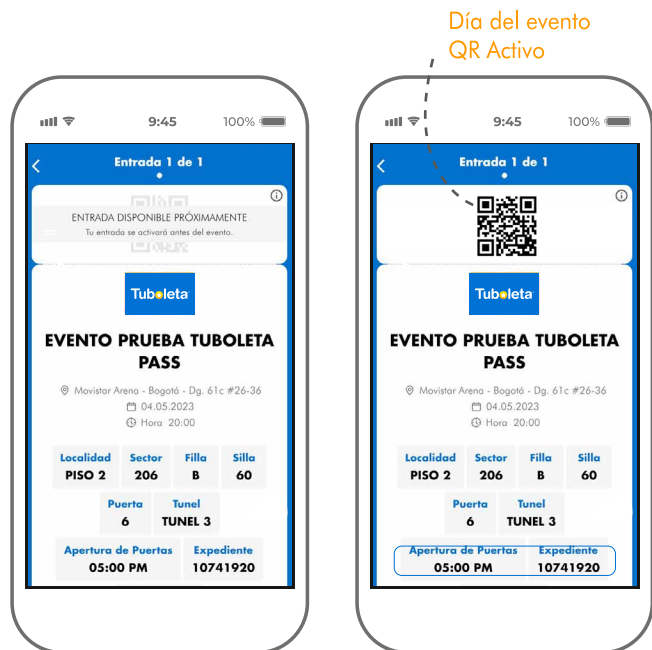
Día del evento
QR Activo

9:45 100%

Entrada 1 de 1

ENTRADA DISPONIBLE PRÓXIMAMENTE
Tu entrada se activará antes del evento.

Tuboleta

EVENTO PRUEBA TUBOLETA PASS

Movistar Arena - Bogotá - Dg. 61c #26-36
04.05.2023
Hora 20:00

| Localidad | Sector | Filla | Silla |
|---|---|---|---|
| PISO 2 | 206 | B | 60 |

| Puerta | Tunel |
|---|---|
| 6 | TUNEL 3 |

| Apertura de Puertas | Expediente |
|---|---|
| 05:00 PM | 10741920 |

9:45 100%

Entrada 1 de 1

Tuboleta

EVENTO PRUEBA TUBOLETA PASS

Movistar Arena - Bogotá - Dg. 61c #26-36
04.05.2023
Hora 20:00

| Localidad | Sector | Filla | Silla |
|---|---|---|---|
| PISO 2 | 206 | B | 60 |

| Puerta | Tunel |
|---|---|
| 6 | TUNEL 3 |

| Apertura de Puertas | Expediente |
|---|---|
| 05:00 PM | 10741920 |